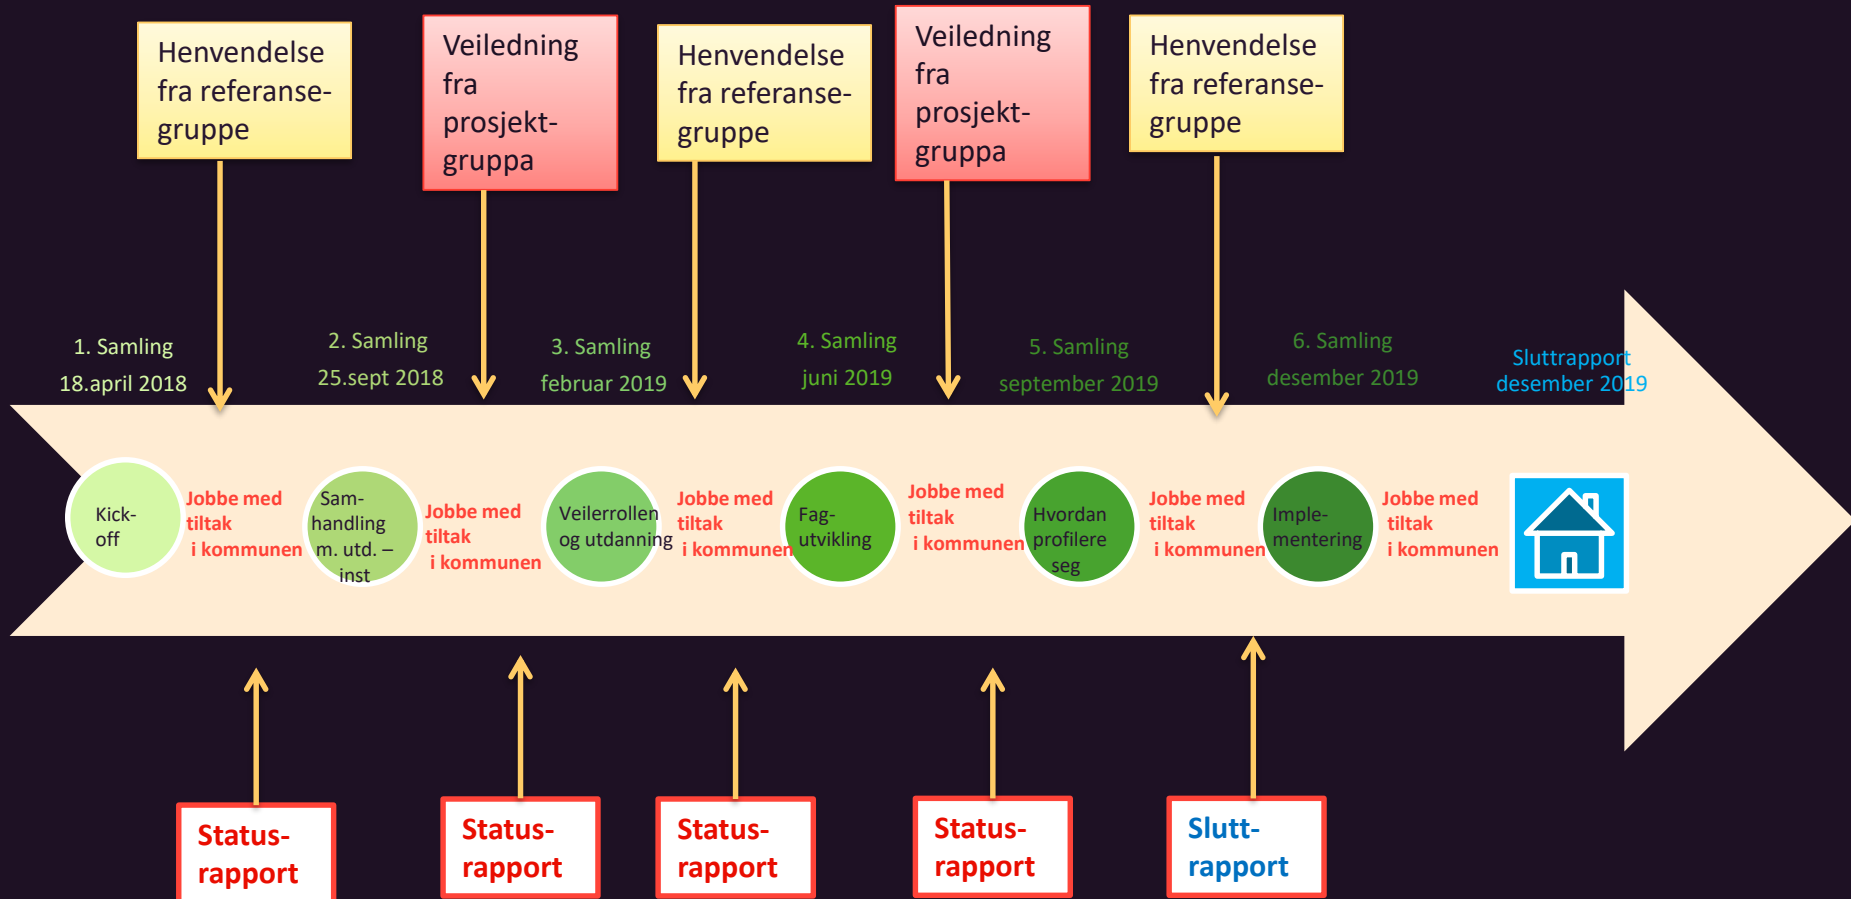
Henvendelse fra referansegruppe

Veiledning fra prosjektgruppa

Henvendelse fra referansegruppe

Veiledning fra prosjektgruppa

Henvendelse fra referansegruppe

1. Samling
18.april 2018

2. Samling
25.sept 2018

3. Samling
februar 2019

4. Samling
juni 2019

5. Samling
september 2019

6. Samling
desember 2019

Sluttrapport
desember 2019

Kick-off

Jobbe med tiltak i kommunen

Samhandling m. utd. – inst

Jobbe med tiltak i kommunen

Veilerrollen og utdanning

Jobbe med tiltak i kommunen

Fagutvikling

Jobbe med tiltak i kommunen

Hvordan profilere seg

Jobbe med tiltak i kommunen

Implementering

Jobbe med tiltak i kommunen

Statusrapport

Statusrapport

Statusrapport

Statusrapport

Sluttrapport